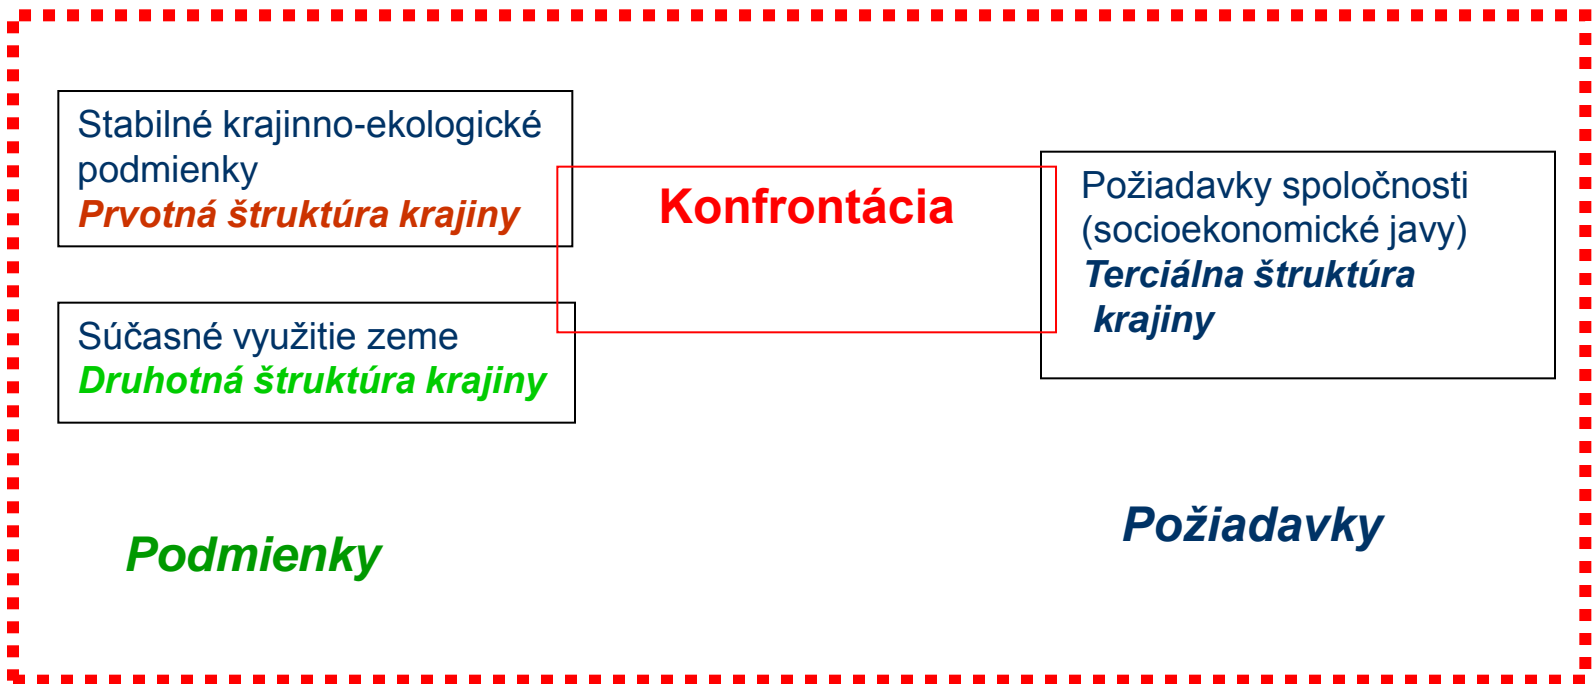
Stabilné krajinno-ekologické podmienky
Prvotná štruktúra krajiny

Súčasné využitie zeme
Druhotná štruktúra krajiny

Konfrontácia

Požiadavky spoločnosti (socioekonomické javy)
Terciálna štruktúra krajiny

Podmienky

Požiadavky